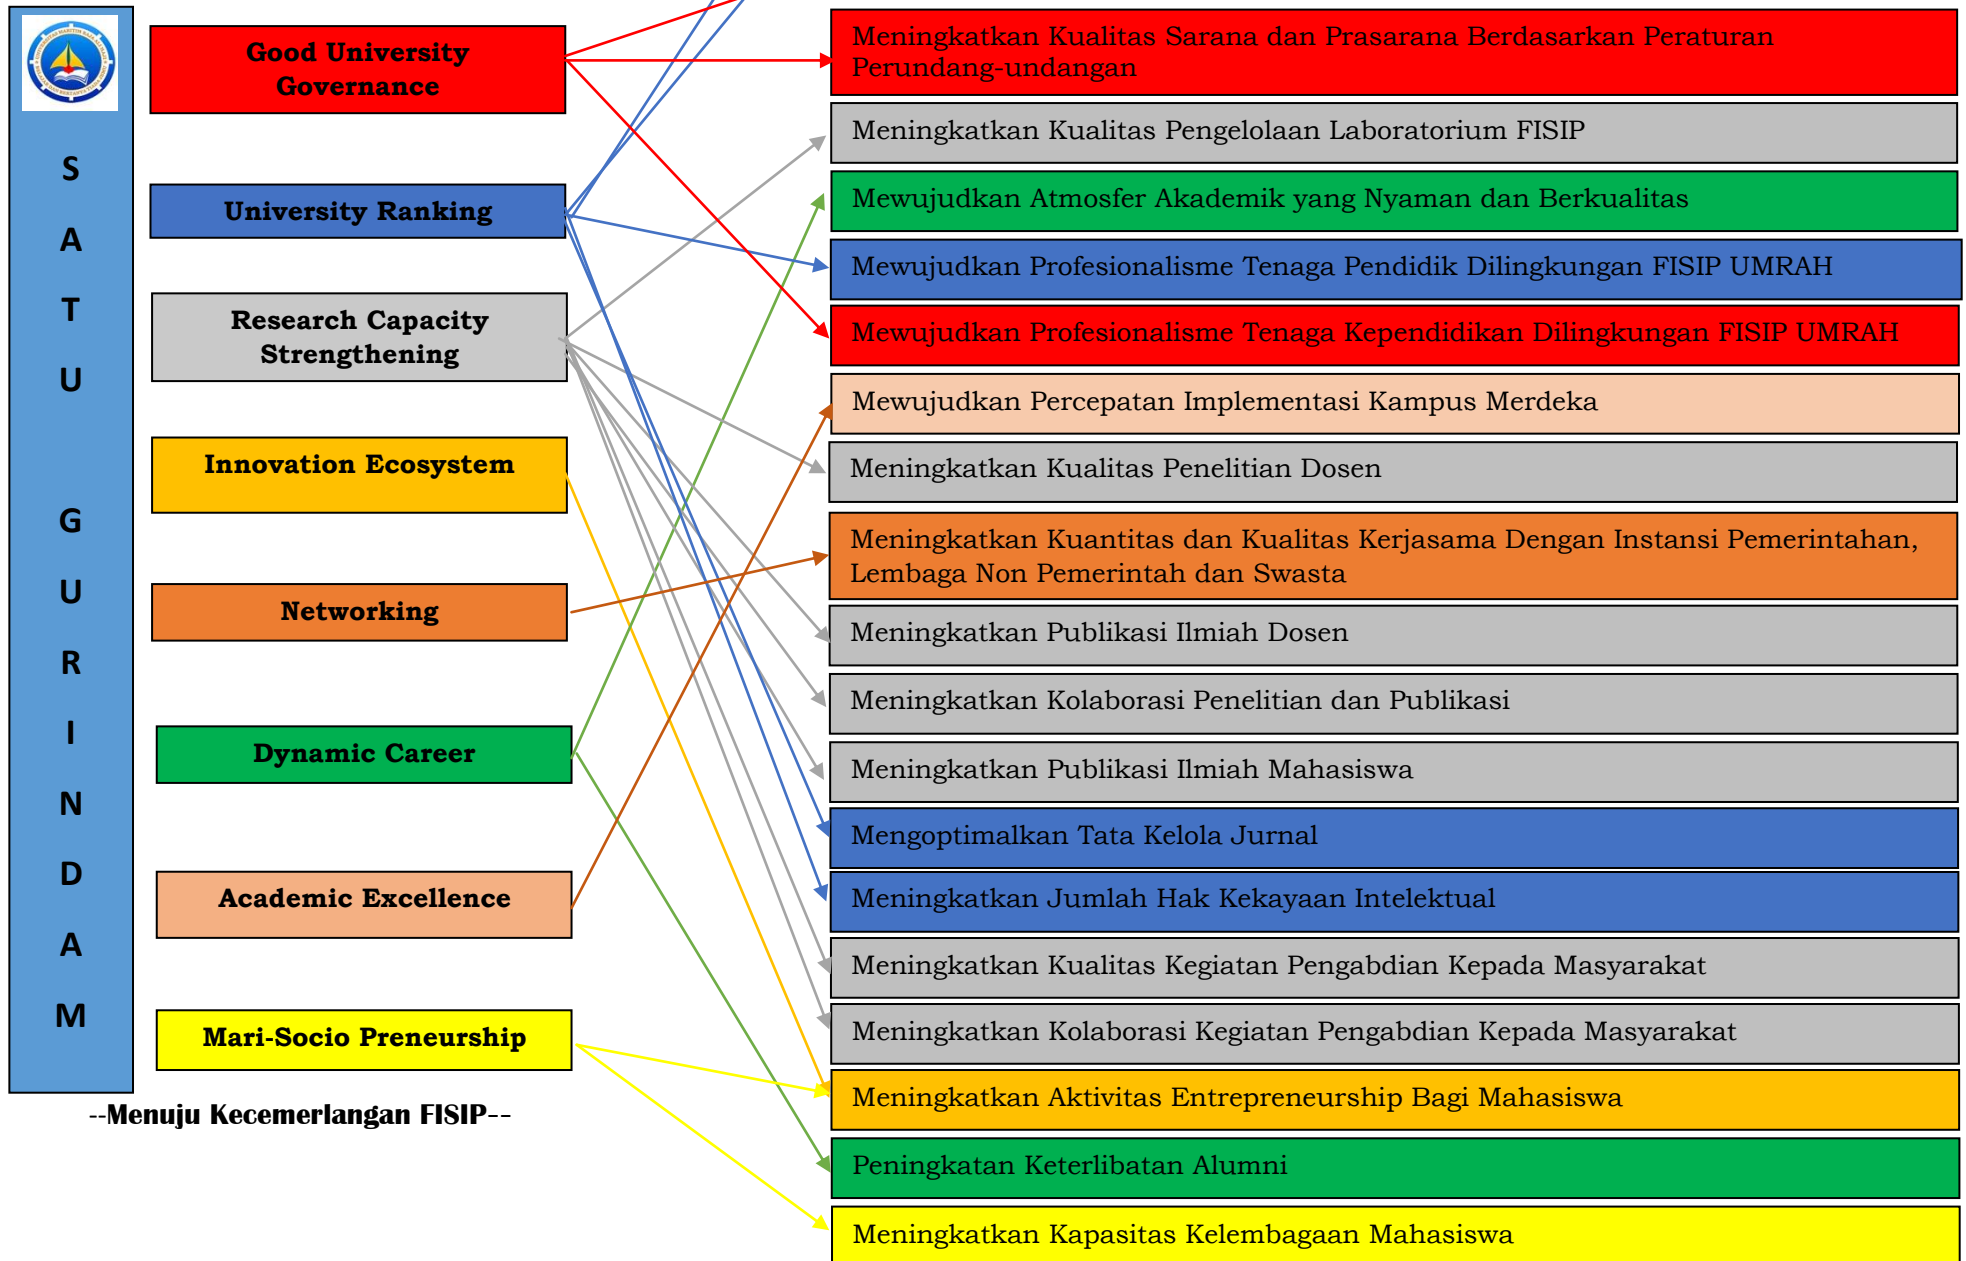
S A T U G U R I N D A M

Good University Governance

University Ranking

Research Capacity Strengthening

Innovation Ecosystem

Networking

Dynamic Career

Academic Excellence

Mari-Socio Preneurship

--Menuju Kecemerlangan FISIP--

Meningkatkan Kualitas Sarana dan Prasarana Berdasarkan Peraturan Perundang-undangan

Meningkatkan Kualitas Pengelolaan Laboratorium FISIP

Mewujudkan Atmosfer Akademik yang Nyaman dan Berkualitas

Mewujudkan Profesionalisme Tenaga Pendidik Dilingkungan FISIP UMRAH

Mewujudkan Profesionalisme Tenaga Kependidikan Dilingkungan FISIP UMRAH

Mewujudkan Percepatan Implementasi Kampus Merdeka

Meningkatkan Kualitas Penelitian Dosen

Meningkatkan Kuantitas dan Kualitas Kerjasama Dengan Instansi Pemerintahan, Lembaga Non Pemerintah dan Swasta

Meningkatkan Publikasi Ilmiah Dosen

Meningkatkan Kolaborasi Penelitian dan Publikasi

Meningkatkan Publikasi Ilmiah Mahasiswa

Mengoptimalkan Tata Kelola Jurnal

Meningkatkan Jumlah Hak Kekayaan Intelektual

Meningkatkan Kualitas Kegiatan Pengabdian Kepada Masyarakat

Meningkatkan Kolaborasi Kegiatan Pengabdian Kepada Masyarakat

Meningkatkan Aktivitas Entrepreneurship Bagi Mahasiswa

Peningkatan Keterlibatan Alumni

Meningkatkan Kapasitas Kelembagaan Mahasiswa